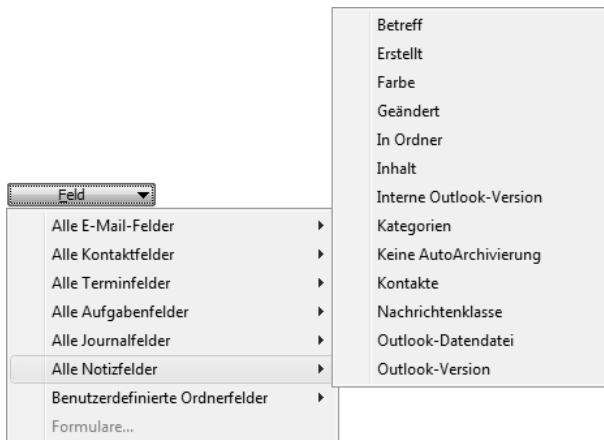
Feld

Alle E-Mail-Felder
Alle Kontaktfelder
Alle Terminfelder
Alle Aufgabenfelder
Alle Journalfelder
Alle Notizfelder
Benutzerdefinierte Ordnerfelder
Formulare...

Betreff
Erstellt
Farbe
Geändert
In Ordner
Inhalt
Interne Outlook-Version
Kategorien
Keine AutoArchivierung
Kontakte
Nachrichtenklasse
Outlook-Datendatei
Outlook-Version